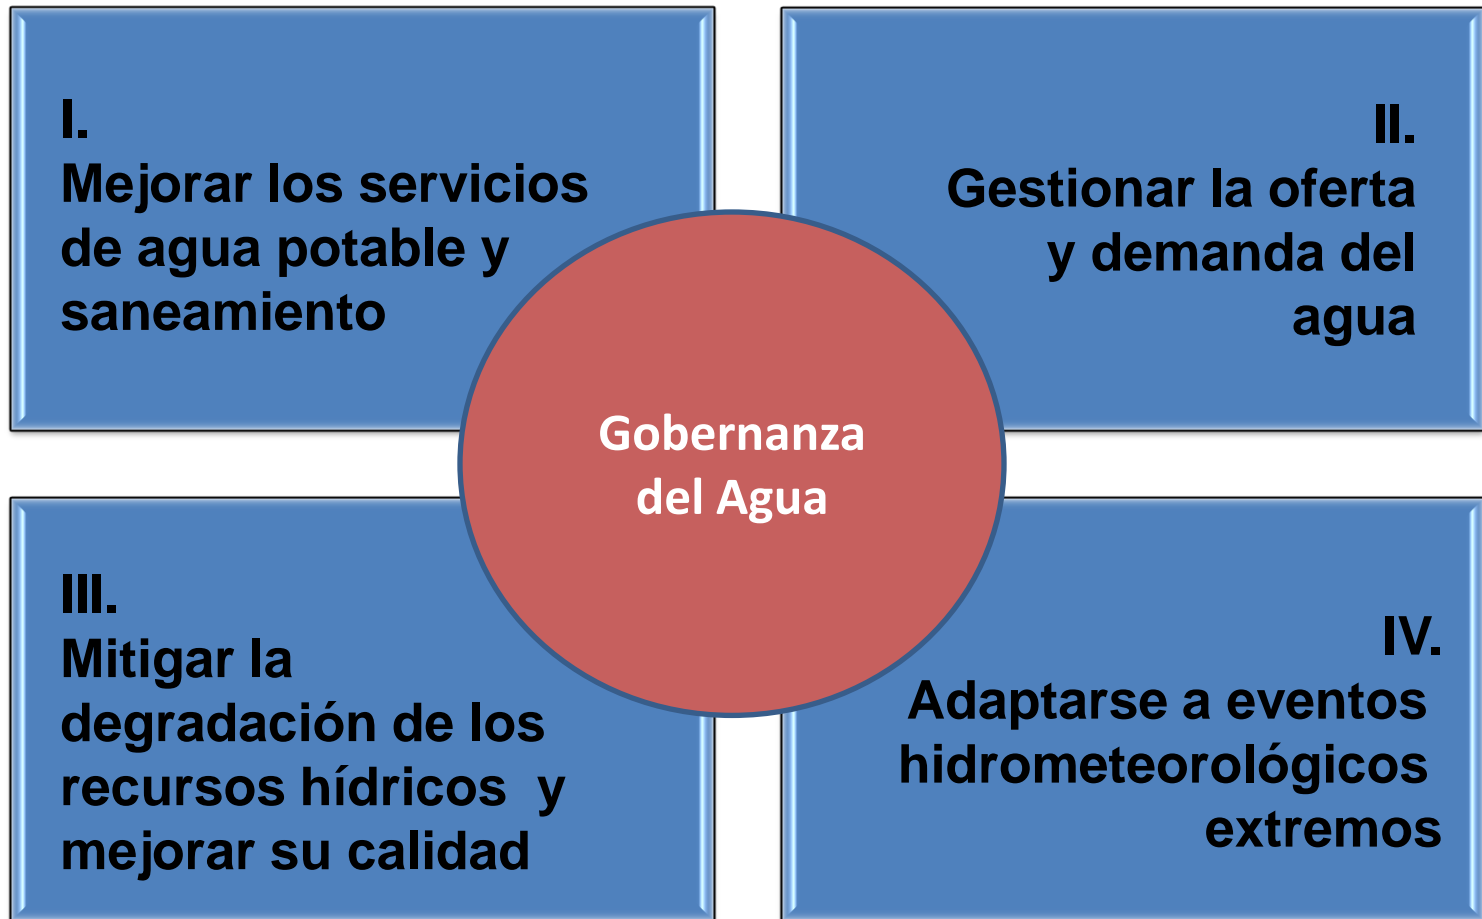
I.
Mejorar los servicios de agua potable y saneamiento

II.
Gestionar la oferta y demanda del agua

Gobernanza del Agua

III.
Mitigar la degradación de los recursos hídricos y mejorar su calidad

IV.
Adaptarse a eventos hidrometeorológicos extremos